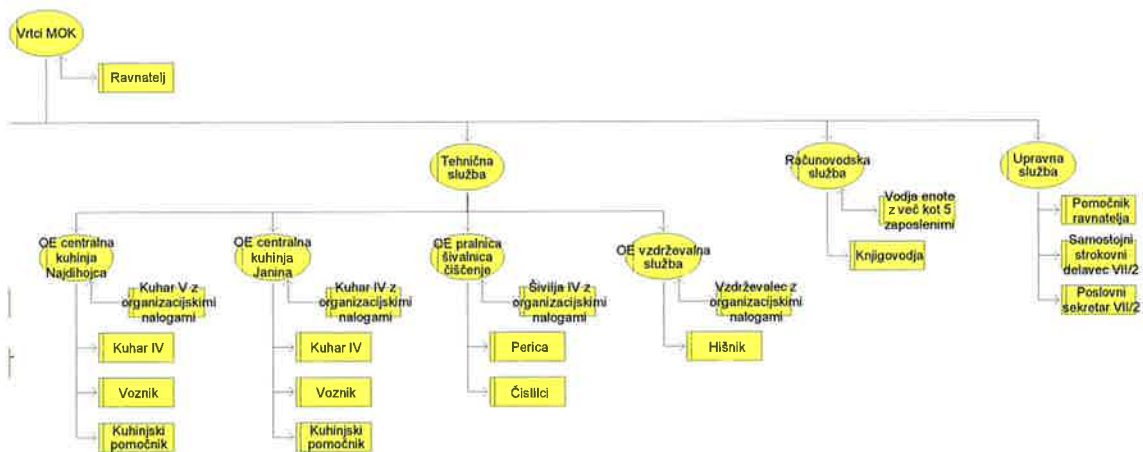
Vrtci MOK

Ravnatelj

Tehnična služba

Računovodska služba

Upravna služba

Vodja enote z več kot 5 zaposlenimi

Knjigovodja

Pomočnik ravnatelja

Samostojni strokovni delavec VII/2

Poslovni sekretar VII/2

OE centralna kuhinja Najdihojca

Kuhar V z organizacijskimi nalogami

Kuhar IV

Voznik

Kuhinjski pomočnik

OE centralna kuhinja Janina

Kuhar IV z organizacijskimi nalogami

Kuhar IV

Voznik

Kuhinjski pomočnik

OE pralnica šivalnica čiščenje

Šivilja IV z organizacijskimi nalogami

Perica

Čistilci

OE vzdrževalna služba

Vzdrževalec z organizacijskimi nalogami

Hišnik